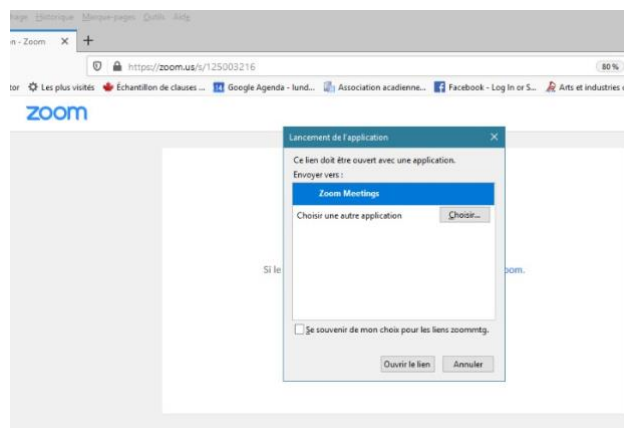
ffage Historique Marque-pages Outils Aide

n - Zoom ×  +

https://zoom.us/s/125003216

80 %

tor  Les plus visités  Échantillon de clauses ...  Google Agenda - lund...  Association acadienne...  Facebook - Log In or S...  Arts et industries c

zoom

Lancement de l'application ×

Ce lien doit être ouvert avec une application.
Envoyer vers :

Zoom Meetings

Choisir une autre application  Choisir...

Si le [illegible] oom.

Se souvenir de mon choix pour les liens zoommtg.

Ouvrir le lien  Annuler